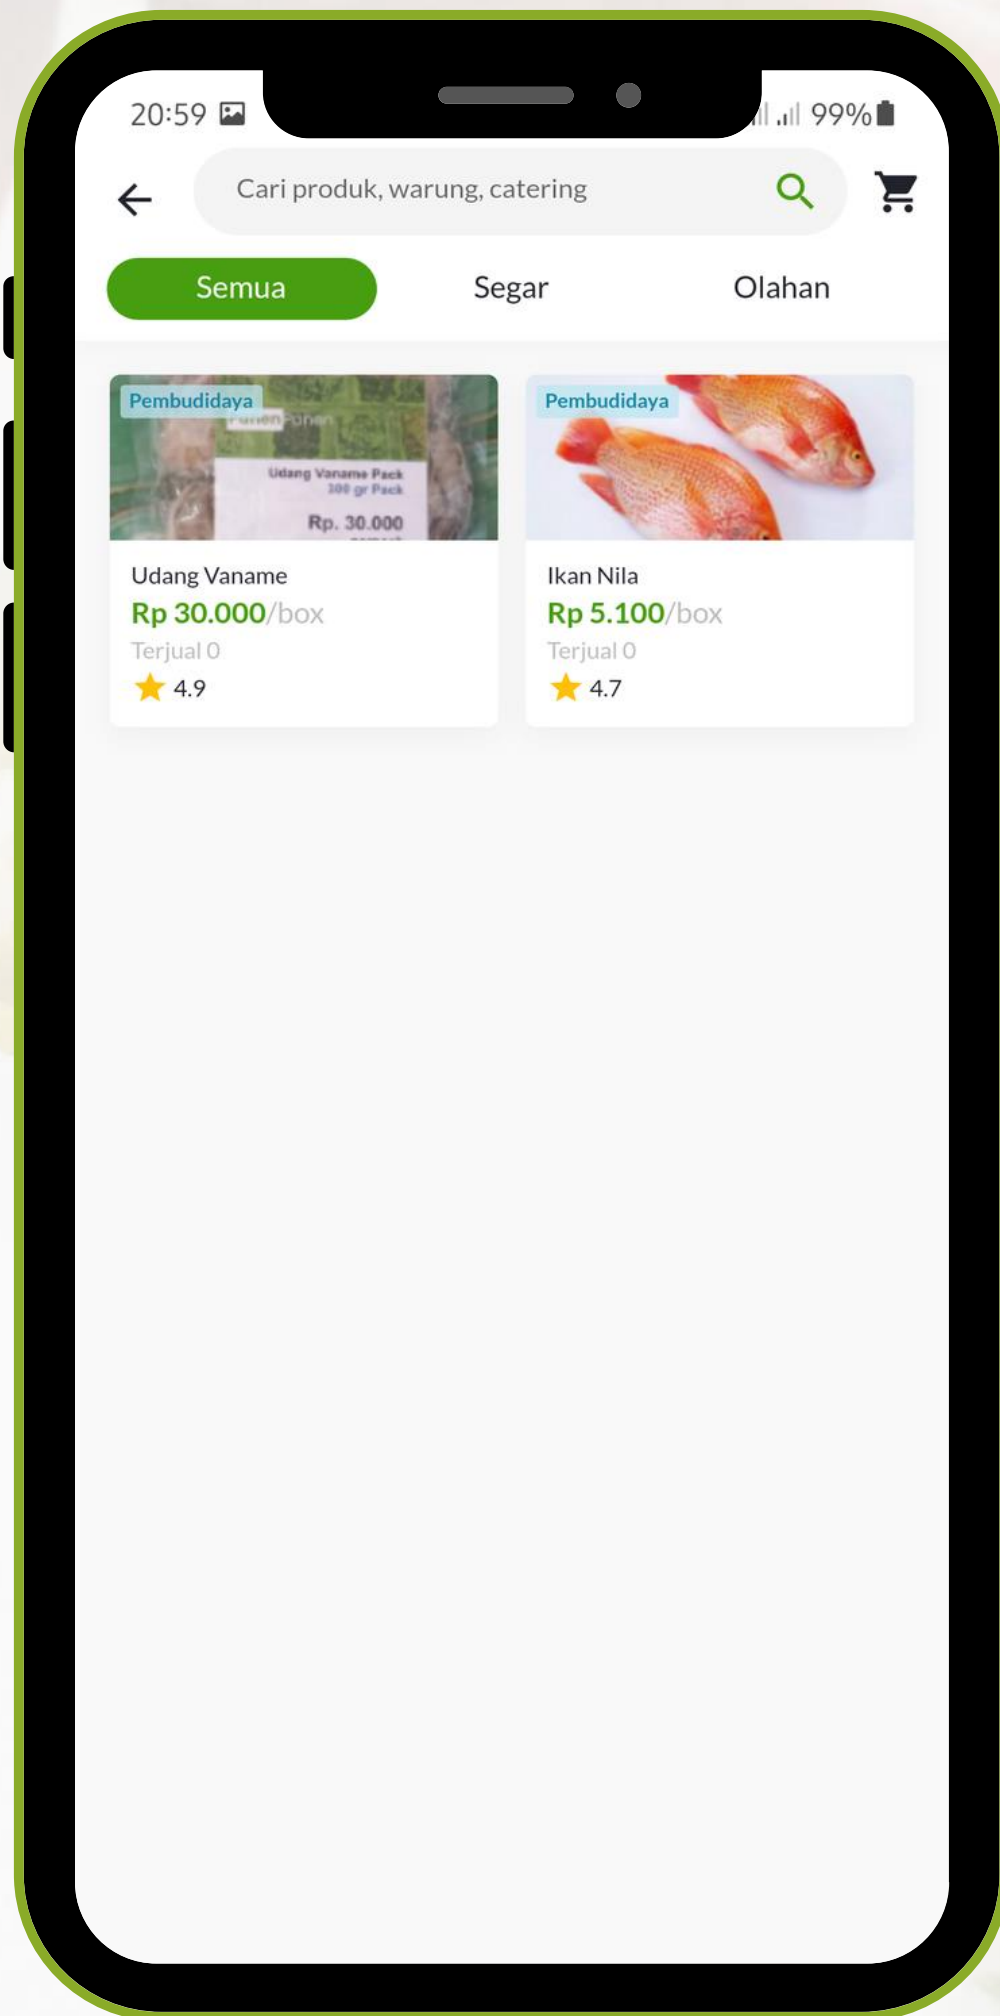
20:59 99%

Cari produk, warung, catering

Semua Segar Olahan

Pembudidaya
PanenPanen
Udang Vaname Pack
100 gr Pack
Rp. 30.000

Udang Vaname
Rp 30.000/box
Terjual 0
4.9

Pembudidaya

Ikan Nila
Rp 5.100/box
Terjual 0
4.7